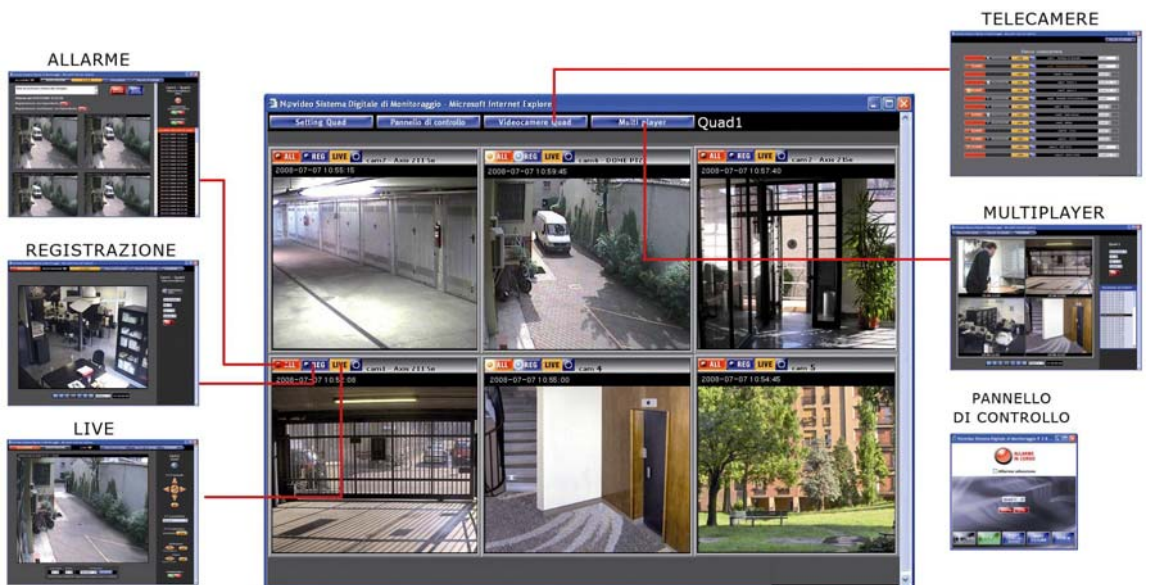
TELECAMERE

ALLARME

Npvideo Sistema Digitale di Monitoraggio - Microsoft Internet Explorer

Setting Quad | Pannello di controllo | Videocamere Quad | Multi player | Quad1

ALL REG LIVE cam7 - Axis 211se
2008-07-07 10:55:15

ALL REG LIVE cam6 - DOME PTZ
2008-07-07 10:59:45

ALL REG LIVE cam2 - Axis 216e
2008-07-07 10:57:40

MULTIPLAYER

REGISTRAZIONE

ALL REG LIVE cam1 - Axis 211se
2008-07-07 10:52:08

ALL REG LIVE cam 4
2008-07-07 10:55:00

ALL REG LIVE cam 5
2008-07-07 10:54:45

PANNELLO DI CONTROLLO

LIVE